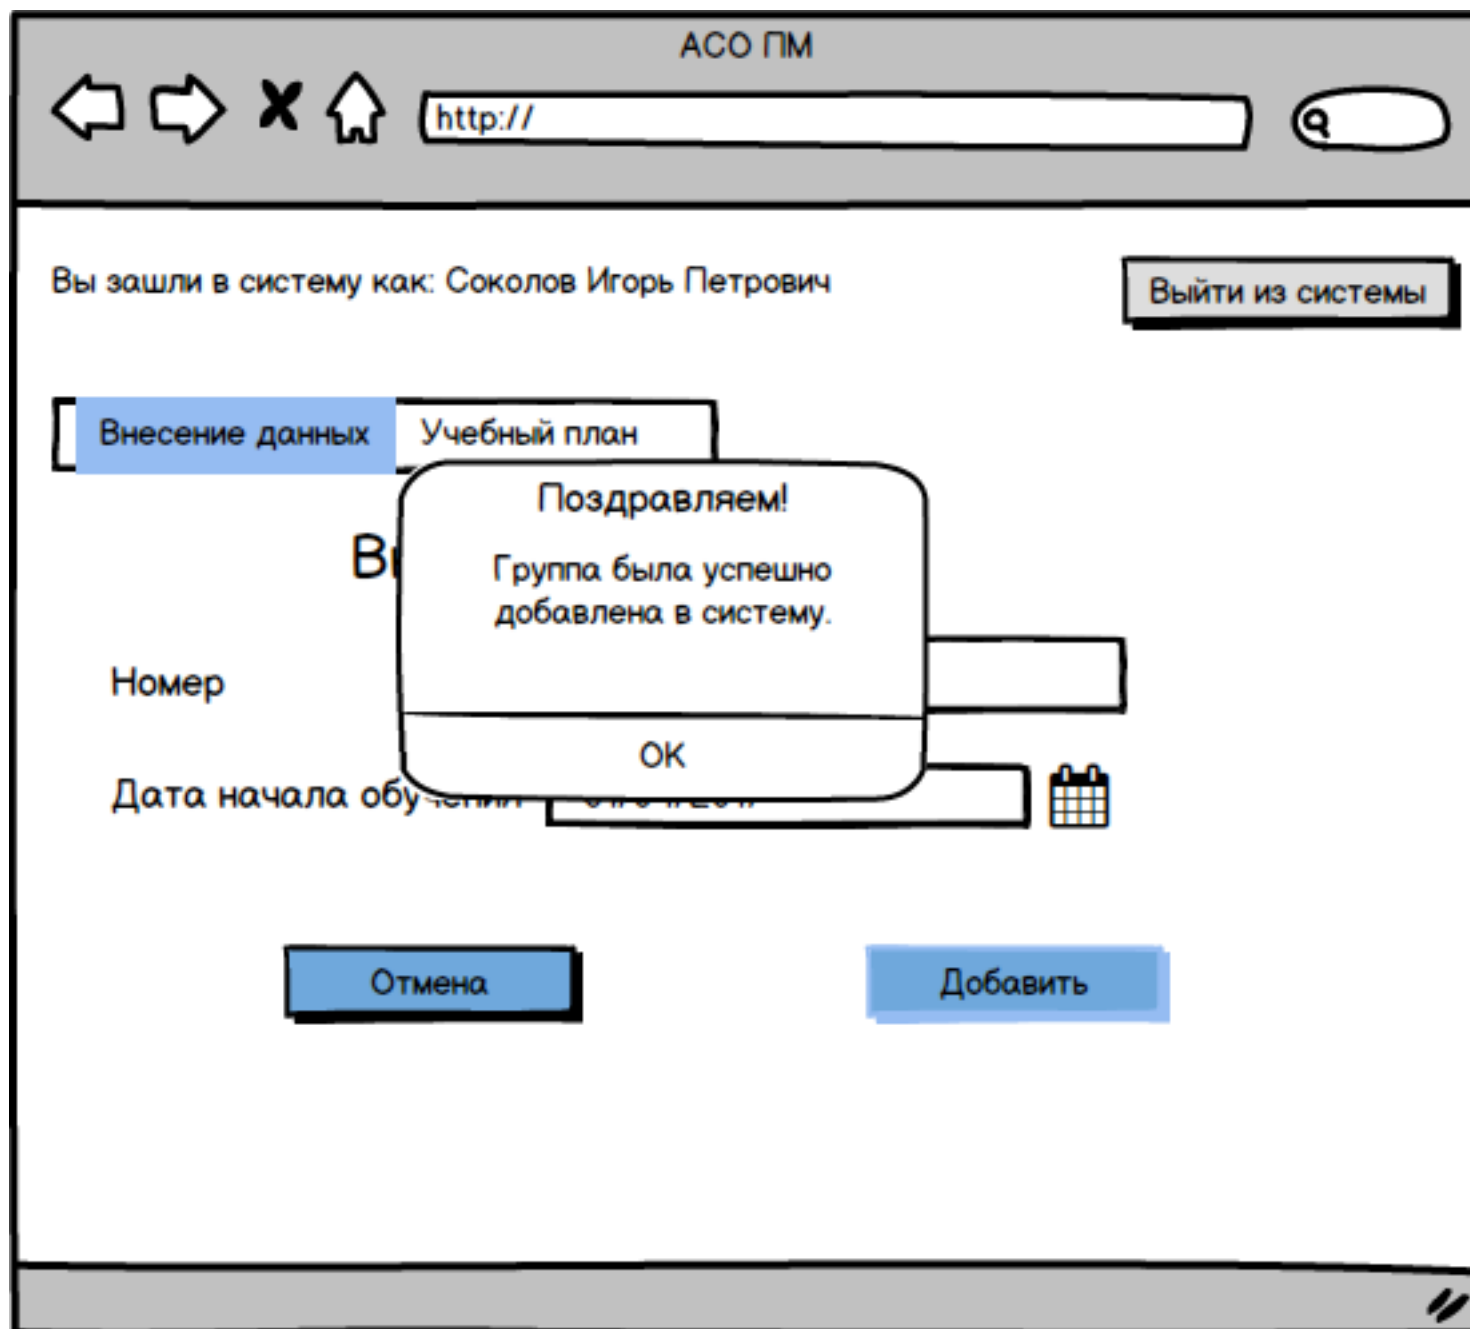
АСО ПМ

http://

Вы зашли в систему как: Соколов Игорь Петрович

Выйти из системы

Внесение данных

Учебный план

В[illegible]

Номер

Дата начала обу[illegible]

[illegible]

Поздравляем!

Группа была успешно добавлена в систему.

OK

Отмена

Добавить